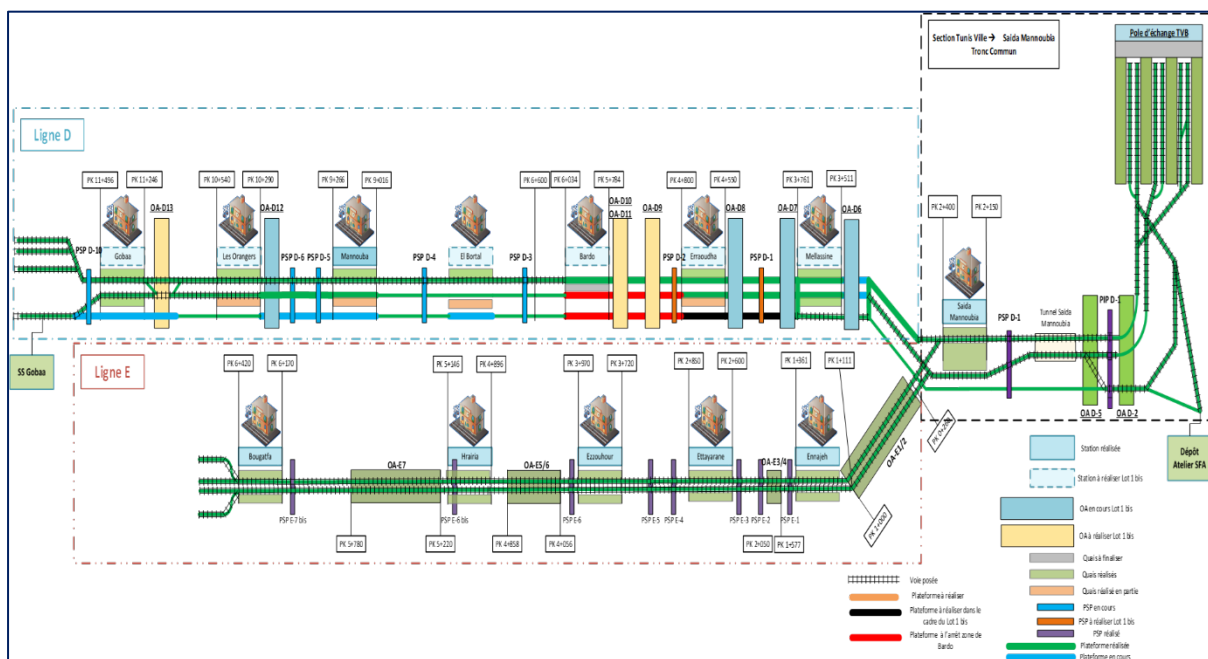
Section Tunis Ville → Saida Mannoubia
Tronc Commun

Pole d'échange TVB

Ligne D

PK 11+496
PK 11+246
OA-D13
PK 10+540
PK 10+290
OA-D12
PK 9+266
PK 9+016
PK 6+600
PK 6+034
PK 5+784
OA-D10
OA-D11
OA-D9
PK 4+800
PK 4+550
OA-D8
OA-D7
PK 3+761
PK 3+511
OA-D6
PK 2+400
PK 2+150

PSP D-10
Gobaa
Les Orangers
PSP D-6
PSP D-5
Mannouba
PSP D-4
El Bortal
PSP D-3
Bardo
PSP D-2
Erraoudha
PSP D-1
Mellassine
Saida Mannoubia
PSP D-1
Tunnel Saida Mannoubia
PIP D-1
OA D-5
OA D-2

SS Gobaa

Ligne E

PK 6+420
PK 6+170
PK 5+146
PK 4+896
PK 3+970
PK 3+720
PK 2+850
PK 2+600
PK 1+361
PK 1+111
PK 0+286

Bougatfa
OA-E7
Hrairia
OA-E5/6
Ezzouhour
Ettayarane
OA-E3/4
Ennajeh
OA-E1/2

PSP E-7 bis
PSP E-6 bis
PSP E-6
PSP E-5
PSP E-4
PSP E-3
PSP E-2
PSP E-1

PK 5+780
PK 5+220
PK 4+858
PK 4+056
PK 2+050
PK 1+577
PK 1+060

Dépôt Atelier SFA

Station réalisée
Station à réaliser Lot 1 bis
OA en cours Lot 1 bis
OA à réaliser Lot 1 bis
Quais à finaliser
Quais réalisés
Quais réalisé en partie
PSP en cours
PSP à réaliser Lot 1 bis
PSP réalisé
Plateforme réalisée
Plateforme en cours

Voie posée
Plateforme à réaliser
Plateforme à réaliser dans le cadre du Lot 1 bis
Plateforme à l'arrêt zone de Bardo